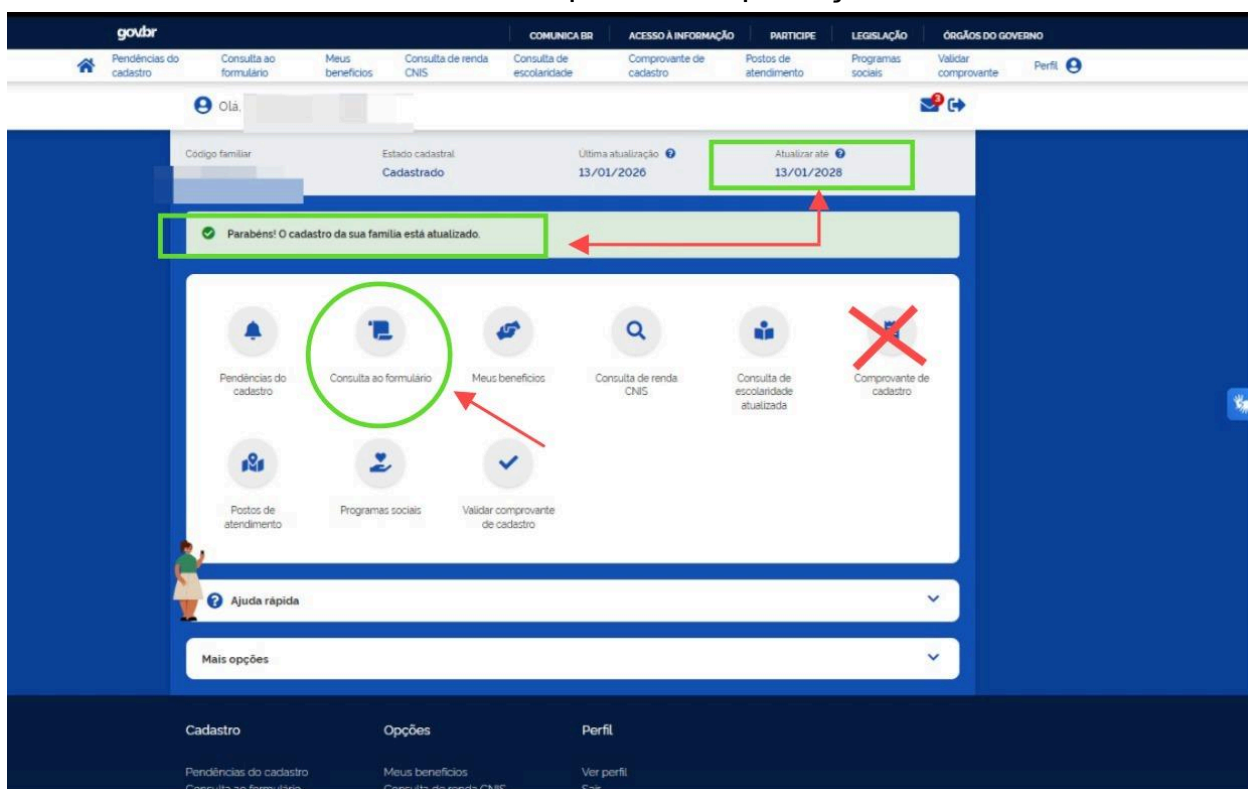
gov.br

COMUNICA BR | ACESSO À INFORMAÇÃO | PARTICIPE | LEGISLAÇÃO | ÓRGÃOS DO GOVERNO

Pendências do cadastro | Consulta ao formulário | Meus benefícios | Consulta de renda CNIS | Consulta de escolaridade | Comprovante de cadastro | Postos de atendimento | Programas sociais | Validar comprovante | Perfil

Olá,

| Código familiar | Estado cadastral | Última atualização | Atualizar até |
|---|---|---|---|
| | Cadastrado | 13/01/2026 | 13/01/2028 |

Parabéns! O cadastro da sua família está atualizado.

Pendências do cadastro

Consulta ao formulário

Meus benefícios

Consulta de renda CNIS

Consulta de escolaridade atualizada

Comprovante de cadastro

Postos de atendimento

Programas sociais

Validar comprovante de cadastro

Ajuda rápida

Mais opções

Cadastro

Pendências do cadastro

Consulta ao formulário

Opções

Meus benefícios

Consulta de renda CNIS

Perfil

Ver perfil

Sair